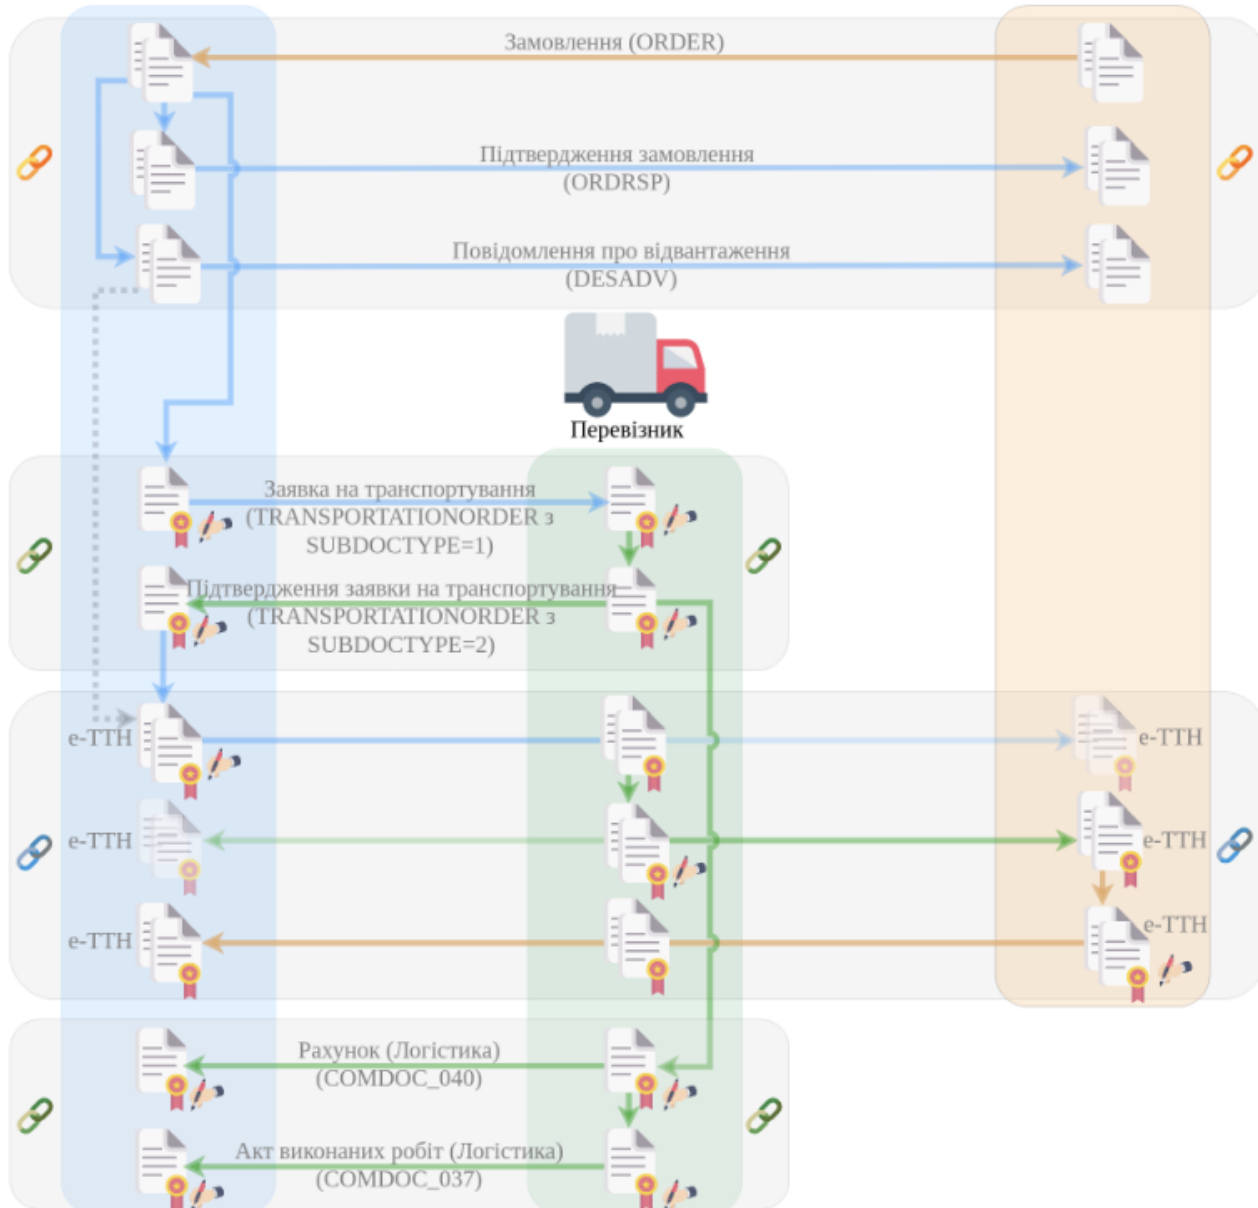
Замовлення (ORDER)

Підтвердження замовлення (ORDRSP)

Повідомлення про відвантаження (DESADV)

Перевізник

Заявка на транспортування (TRANSPORTATIONORDER з SUBDOCTYPE=1)

Підтвердження заявки на транспортування (TRANSPORTATIONORDER з SUBDOCTYPE=2)

e-TTH

e-TTH

e-TTH

e-TTH

e-TTH

e-TTH

Рахунок (Логістика) (COMDOC_040)

Акт виконаних робіт (Логістика) (COMDOC_037)